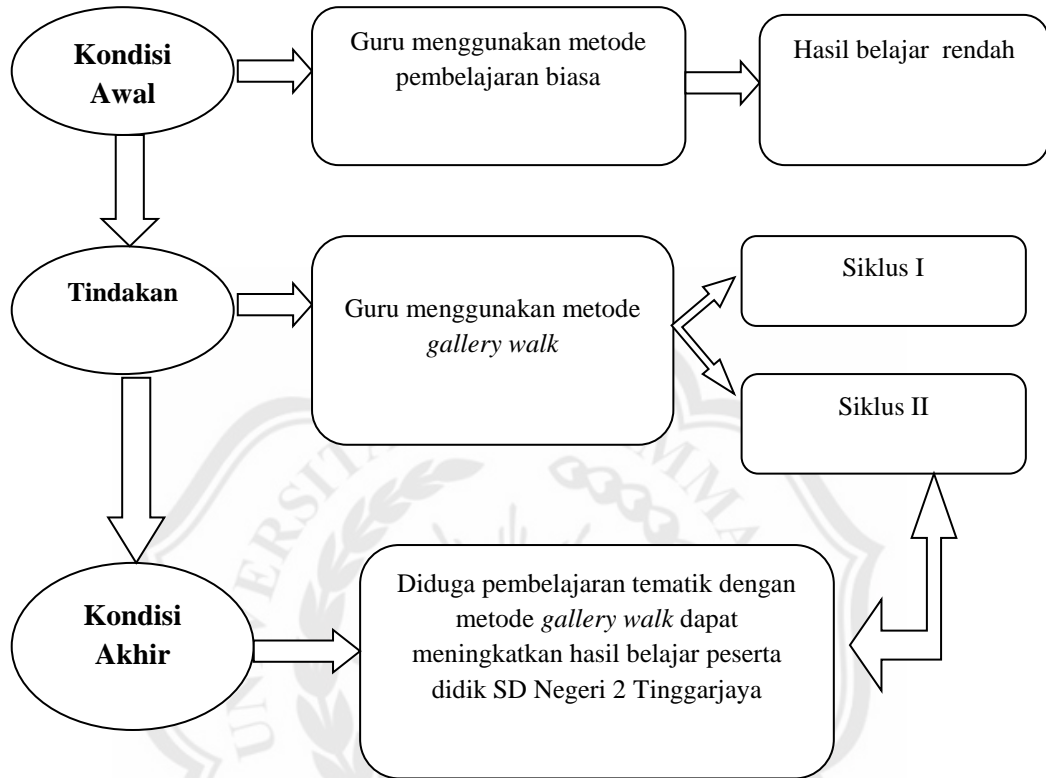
Kondisi Awal

Guru menggunakan metode pembelajaran biasa

Hasil belajar rendah

Tindakan

Guru menggunakan metode *gallery walk*

Siklus I

Siklus II

Kondisi Akhir

Diduga pembelajaran tematik dengan metode *gallery walk* dapat meningkatkan hasil belajar peserta didik SD Negeri 2 Tinggarjaya